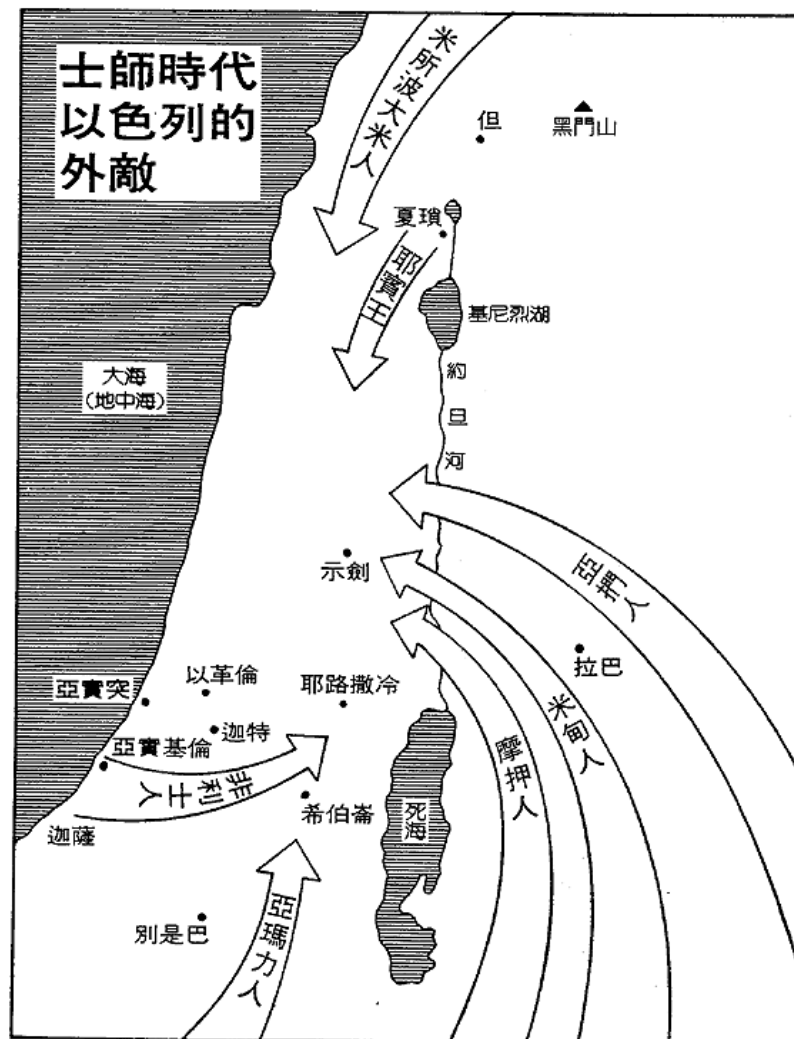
士師時代
以色列的
外敵

米所波大米人

但

黑門山

夏瑣

耶賓王

基尼烈湖

大海
(地中海)

約
旦
河

示劍

亞捫人

拉巴

以革倫

耶路撒冷

亞實突

迦特

米甸人

亞實基倫

摩押人

非利士人

希伯崙

死海

迦薩

別是巴

亞瑪力人